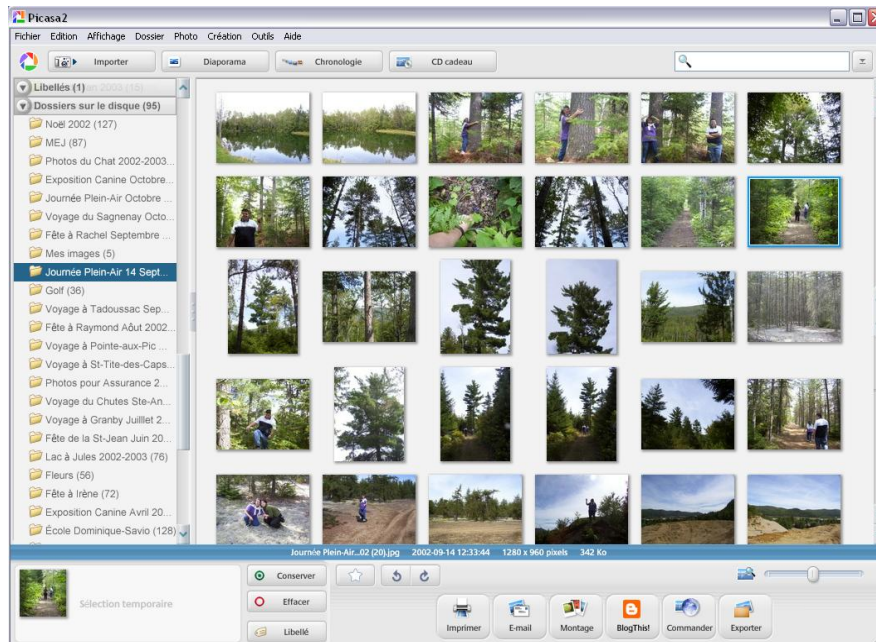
Picasa2

Fichier Edition Affichage Dossier Photo Création Outils Aide

Importer Diaporama Chronologie CD cadeau

Libellés (1)
Dossiers sur le disque (95)
Noël 2002 (127)
MEJ (87)
Photos du Chat 2002-2003...
Exposition Canine Octobre...
Journée Plein-Air Octobre ...
Voyage du Sagnenay Octo...
Fête à Rachel Septembre ...
Mes images (5)
Journée Plein-Air 14 Sept...
Golf (36)
Voyage à Tadoussac Sep...
Fête à Raymond Aôut 2002...
Voyage à Pointe-aux-Pic ...
Voyage à St-Tite-des-Caps...
Photos pour Assurance 2...
Voyage du Chutes Ste-An...
Voyage à Granby Juilllet 2...
Fête de la St-Jean Juin 20...
Lac à Jules 2002-2003 (76)
Fleurs (56)
Fête à Irène (72)
Exposition Canine Avril 20...
École Dominique-Savio (128)

Journée Plein-Air...02 (20).jpg 2002-09-14 12:33:44 1280 x 960 pixels 342 Ko

Sélection temporaire

Conserver
Effacer
Libellé

Imprimer E-mail Montage BlogThis! Commander Exporter